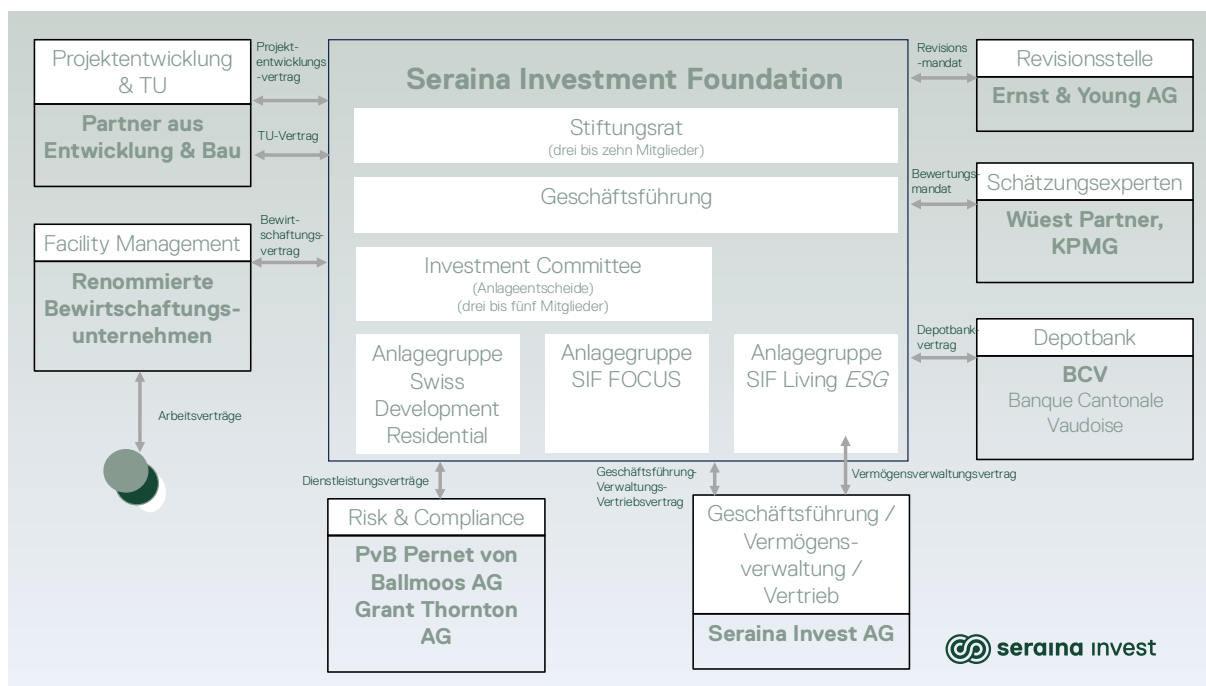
Projektentwicklung & TU

Partner aus Entwicklung & Bau

Projektentwicklungs-vertrag

TU-Vertrag

Seraina Investment Foundation

Stiftungsrat
(drei bis zehn Mitglieder)

Geschäftsführung

Investment Committee
(Anlageentscheide)
(drei bis fünf Mitglieder)

Anlagegruppe Swiss Development Residential

Anlagegruppe SIF FOCUS

Anlagegruppe SIF Living *ESG*

Revisions-mandat

Revisionsstelle

Ernst & Young AG

Bewertungsmandat

Schätzungsexperten

Wüest Partner, KPMG

Depotbankvertrag

Depotbank

BCV
Banque Cantonale Vaudoise

Facility Management

Renommierte Bewirtschaftungsunternehmen

Bewirtschaftungsvertrag

Arbeitsverträge

Dienstleistungsverträge

Risk & Compliance

PvB Pernet von Ballmoos AG Grant Thornton AG

Geschäftsführung-Verwaltungs-Vertriebsvertrag

Vermögensverwaltungsvertrag

Geschäftsführung / Vermögens-verwaltung / Vertrieb

Seraina Invest AG

seraina invest